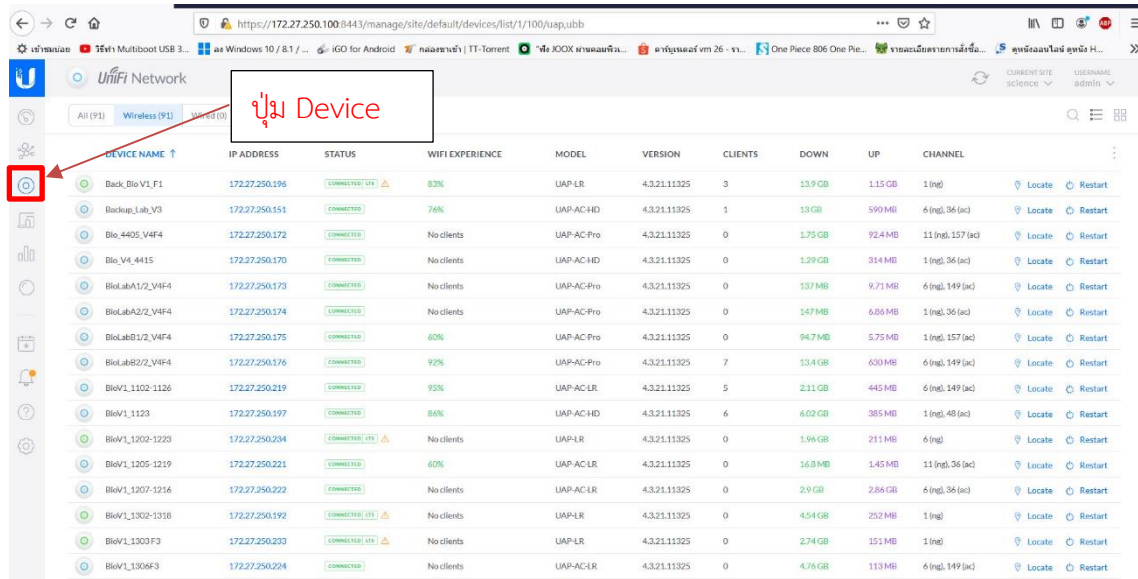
https://172.27.250.100:8443/manage/site/default/devices/list/1/100/uap,ubb

เข้าชมบ่อย วิธีทำ Multiboot USB 3... ลง Windows 10 / 8.1 / ... iGO for Android กล่องขายข้า | TT-Torrent ฟัง JOOX ผ่านคอมพิวเ... ดาบันเหลอร์ vm 26 - รา... One Piece 806 One Pie... รายละเอียดรายการสั่งซื้อ... ดูหนังออนไลน์ ดูหนัง H...

UniFi Network

CURRENT SITE science

USERNAME admin

ปุ่ม Device

All (91) Wireless (91) Wired (0)

| DEVICE NAME ↑ | IP ADDRESS | STATUS | WIFI EXPERIENCE | MODEL | VERSION | CLIENTS | DOWN | UP | CHANNEL | | |
|---|---|---|---|---|---|---|---|---|---|---|---|
| Back_Bio V1_F1 | 172.27.250.196 | CONNECTED LTS | 83% | UAP-LR | 4.3.21.11325 | 3 | 13.9 GB | 1.15 GB | 1 (ng) | Locate | Restart |
| Backup_Lab_V3 | 172.27.250.151 | CONNECTED | 76% | UAP-AC-HD | 4.3.21.11325 | 1 | 13 GB | 590 MB | 6 (ng), 36 (ac) | Locate | Restart |
| Bio_4405_V4F4 | 172.27.250.172 | CONNECTED | No clients | UAP-AC-Pro | 4.3.21.11325 | 0 | 1.75 GB | 92.4 MB | 11 (ng), 157 (ac) | Locate | Restart |
| Bio_V4_4415 | 172.27.250.170 | CONNECTED | No clients | UAP-AC-HD | 4.3.21.11325 | 0 | 1.29 GB | 314 MB | 1 (ng), 36 (ac) | Locate | Restart |
| BioLabA1/2_V4F4 | 172.27.250.173 | CONNECTED | No clients | UAP-AC-Pro | 4.3.21.11325 | 0 | 137 MB | 9.71 MB | 6 (ng), 149 (ac) | Locate | Restart |
| BioLabA2/2_V4F4 | 172.27.250.174 | CONNECTED | No clients | UAP-AC-Pro | 4.3.21.11325 | 0 | 147 MB | 6.86 MB | 1 (ng), 36 (ac) | Locate | Restart |
| BioLabB1/2_V4F4 | 172.27.250.175 | CONNECTED | 60% | UAP-AC-Pro | 4.3.21.11325 | 0 | 94.7 MB | 5.75 MB | 1 (ng), 157 (ac) | Locate | Restart |
| BioLabB2/2_V4F4 | 172.27.250.176 | CONNECTED | 92% | UAP-AC-Pro | 4.3.21.11325 | 7 | 13.4 GB | 630 MB | 6 (ng), 149 (ac) | Locate | Restart |
| BioV1_1102-1126 | 172.27.250.219 | CONNECTED | 95% | UAP-AC-LR | 4.3.21.11325 | 5 | 2.11 GB | 445 MB | 6 (ng), 149 (ac) | Locate | Restart |
| BioV1_1123 | 172.27.250.197 | CONNECTED | 86% | UAP-AC-HD | 4.3.21.11325 | 6 | 6.02 GB | 385 MB | 1 (ng), 48 (ac) | Locate | Restart |
| BioV1_1202-1223 | 172.27.250.234 | CONNECTED LTS | No clients | UAP-LR | 4.3.21.11325 | 0 | 1.96 GB | 211 MB | 6 (ng) | Locate | Restart |
| BioV1_1205-1219 | 172.27.250.221 | CONNECTED | 60% | UAP-AC-LR | 4.3.21.11325 | 0 | 16.8 MB | 1.45 MB | 11 (ng), 36 (ac) | Locate | Restart |
| BioV1_1207-1216 | 172.27.250.222 | CONNECTED | No clients | UAP-AC-LR | 4.3.21.11325 | 0 | 2.9 GB | 2.86 GB | 6 (ng), 36 (ac) | Locate | Restart |
| BioV1_1302-1318 | 172.27.250.192 | CONNECTED LTS | No clients | UAP-LR | 4.3.21.11325 | 0 | 4.54 GB | 252 MB | 1 (ng) | Locate | Restart |
| BioV1_1303 F3 | 172.27.250.233 | CONNECTED LTS | No clients | UAP-LR | 4.3.21.11325 | 0 | 2.74 GB | 151 MB | 1 (ng) | Locate | Restart |
| BioV1_1306F3 | 172.27.250.224 | CONNECTED | No clients | UAP-AC-LR | 4.3.21.11325 | 0 | 4.76 GB | 113 MB | 6 (ng), 149 (ac) | Locate | Restart |